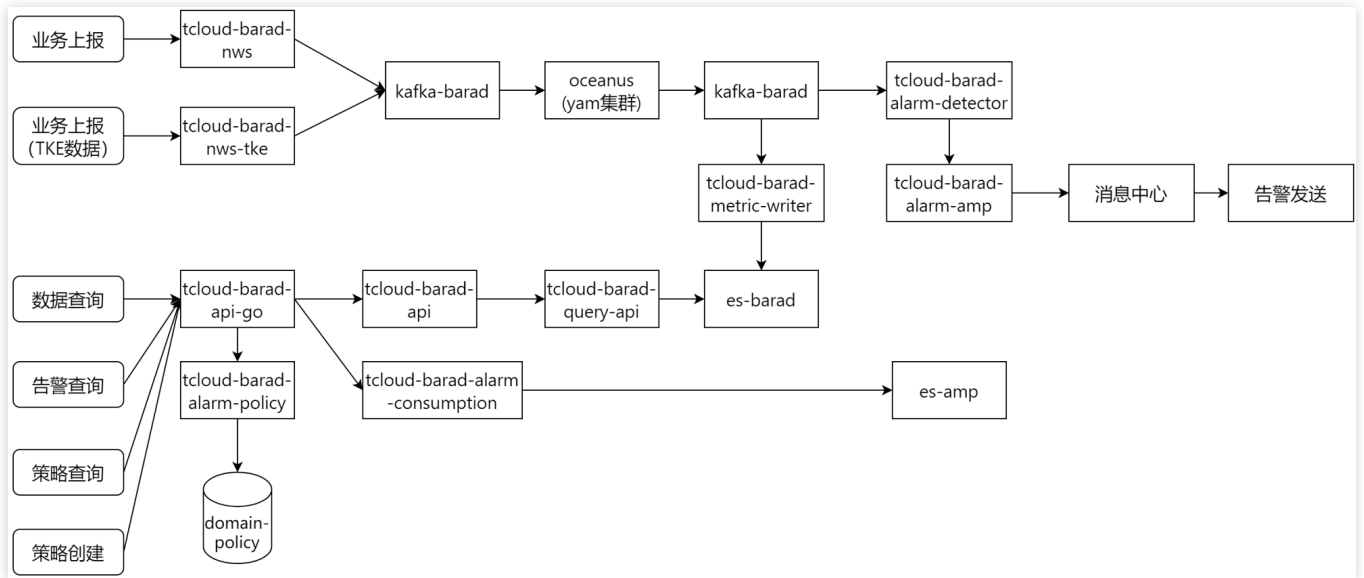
业务上报

tcloud-barad-nws

业务上报
(TKE数据)

tcloud-barad-nws-tke

kafka-barad

oceanus
(yam集群)

kafka-barad

tcloud-barad-alarm-detector

tcloud-barad-metric-writer

tcloud-barad-alarm-amp

消息中心

告警发送

数据查询

告警查询

策略查询

策略创建

tcloud-barad-api-go

tcloud-barad-api

tcloud-barad-query-api

es-barad

tcloud-barad-alarm-policy

tcloud-barad-alarm-consumption

es-amp

domain-policy